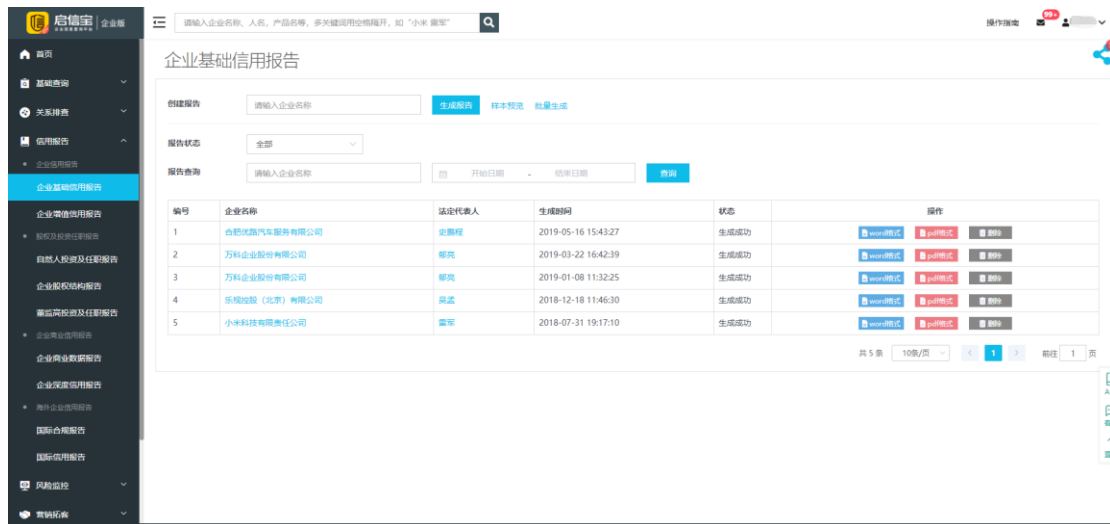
启信宝 企业版

请输入企业名称、人名、产品名等，多关键词用空格隔开，如 "小米 雷军"

操作指南 99+

首页
基础查询
关系排查
信用报告
企业信用报告
企业基础信用报告
企业增值信用报告
股权及投资任职报告
自然人投资及任职报告
企业股权结构报告
董监高投资及任职报告
企业商业信用报告
企业商业数据报告
企业深度信用报告
海外企业信用报告
国际合规报告
国际信用报告
风险监控
营销拓客

企业基础信用报告

创建报告 请输入企业名称 生成报告 样本预览 批量生成

报告状态 全部

报告查询 请输入企业名称 开始日期 - 结束日期 查询

| 编号 | 企业名称 | 法定代表人 | 生成时间 | 状态 | 操作 |
|---|---|---|---|---|---|
| 1 | 合肥优路汽车服务有限公司 | 史鹏程 | 2019-05-16 15:43:27 | 生成成功 | word格式 pdf格式 删除 |
| 2 | 万科企业股份有限公司 | 郁亮 | 2019-03-22 16:42:39 | 生成成功 | word格式 pdf格式 删除 |
| 3 | 万科企业股份有限公司 | 郁亮 | 2019-01-08 11:32:25 | 生成成功 | word格式 pdf格式 删除 |
| 4 | 乐视控股（北京）有限公司 | 吴孟 | 2018-12-18 11:46:30 | 生成成功 | word格式 pdf格式 删除 |
| 5 | 小米科技有限责任公司 | 雷军 | 2018-07-31 19:17:10 | 生成成功 | word格式 pdf格式 删除 |

共 5 条 10条/页 1 前往 1 页